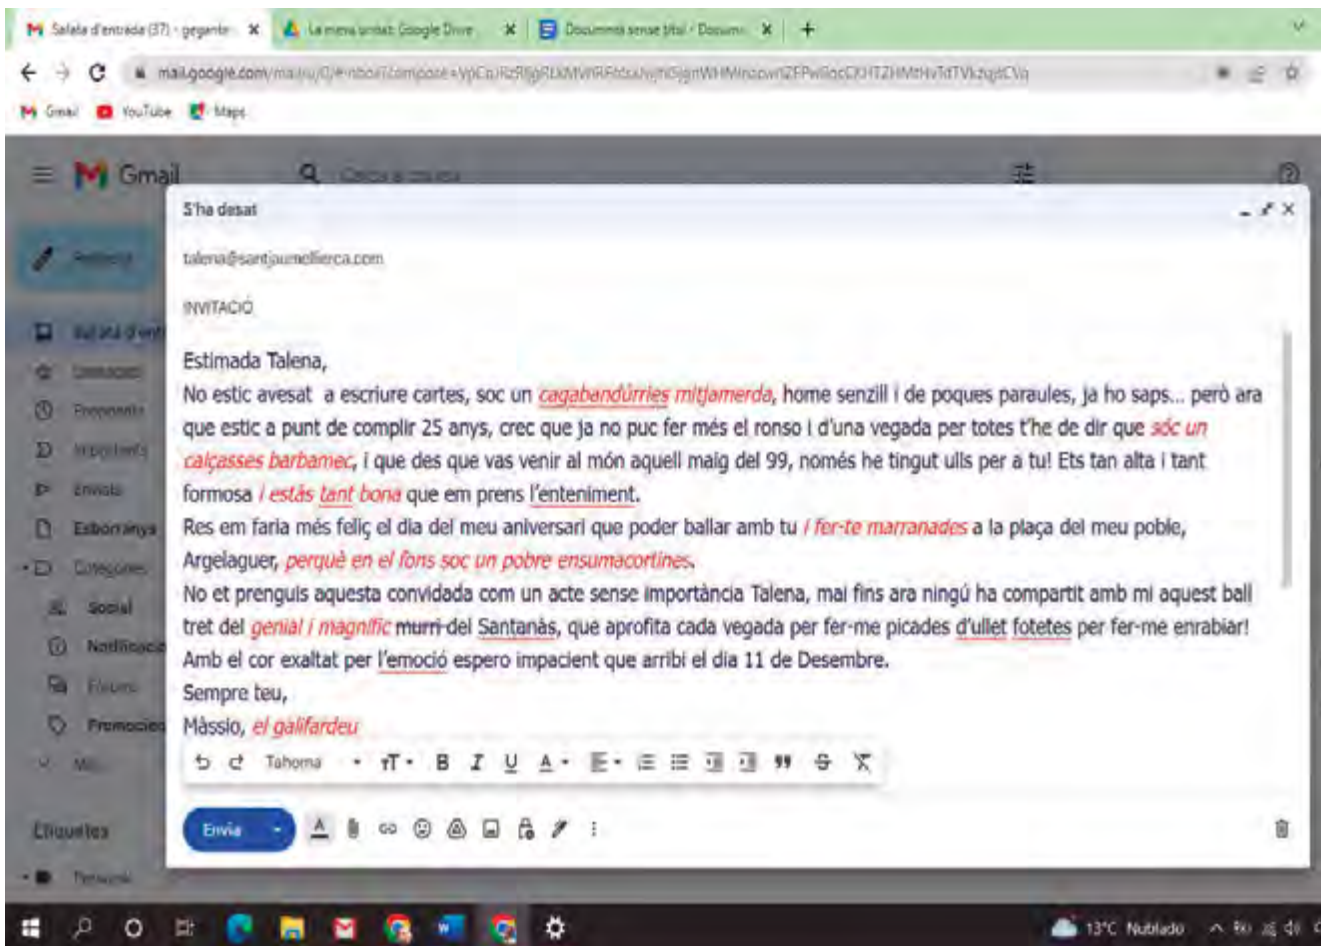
Safata d'entrada (37) - gegante
La meva unitat: Google Drive
Document sense títol - Docum
mail.google.com/mail/u/0/#inbox?compose=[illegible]
Gmail YouTube Maps

Gmail
Cerca a correu
Redacta
Safata d'entrada
Destacats
Posposats
Importants
Enviats
Esborranys
Categories
Social
Notificacions
Fòrums
Promocions
Més
Etiquetes
Personal

S'ha desat
talena@santjaumellierca.com
INVITACIÓ

Estimada Talena,
No estic avesat a escriure cartes, soc un cagabandúrries mitjamerda, home senzill i de poques paraules, ja ho saps... però ara que estic a punt de complir 25 anys, crec que ja no puc fer més el ronso i d'una vegada per totes t'he de dir que sóc un calçasses barbamec, i que des que vas venir al món aquell maig del 99, només he tingut ulls per a tu! Ets tan alta i tant formosa i estàs tant bona que em prens l'enteniment.
Res em faria més feliç el dia del meu aniversari que poder ballar amb tu i fer-te marranades a la plaça del meu poble, Argelaguer, perquè en el fons soc un pobre ensumacortines.
No et prenguis aquesta convidada com un acte sense importància Talena, mai fins ara ningú ha compartit amb mi aquest ball tret del genial i magnífic murri del Santanàs, que aprofita cada vegada per fer-me picades d'ullet fotetes per fer-me enrabiar!
Amb el cor exaltat per l'emoció espero impacient que arribi el dia 11 de Desembre.
Sempre teu,
Màssio, el galifardeu

Tahoma
Envia

13°C Nublado